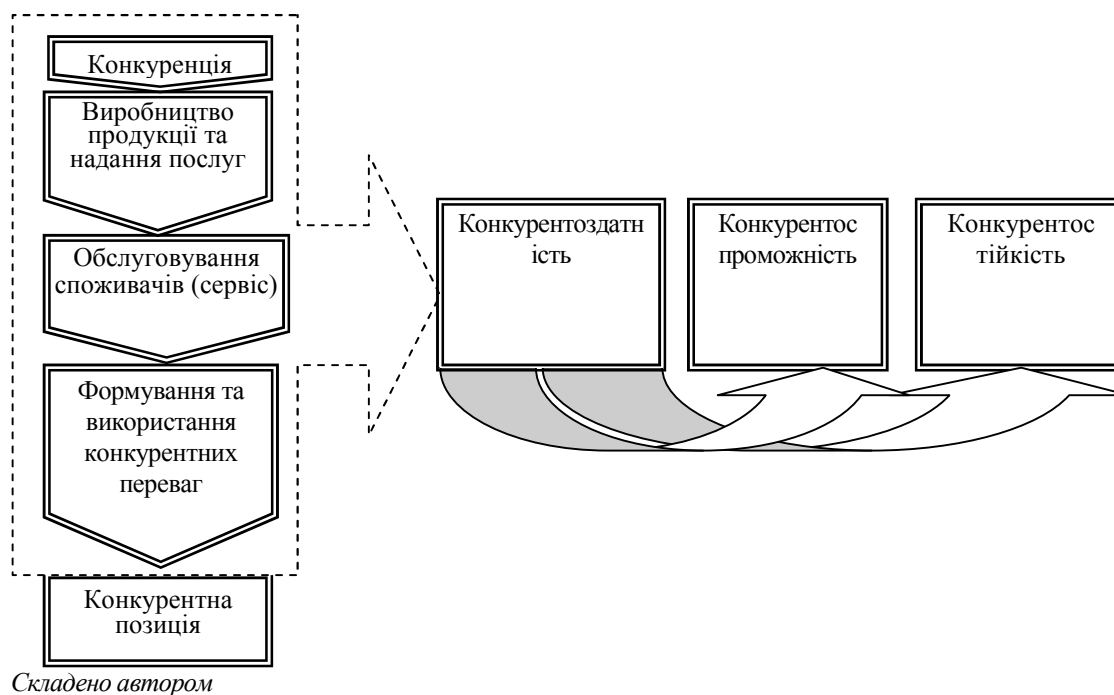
Конкуренція

Виробництво продукції та надання послуг

Обслуговування споживачів (сервіс)

Формування та використання конкурентних переваг

Конкурентна позиція

Конкурентоздатн ість

Конкурентос проможність

Конкурентос тійкість

Складено автором